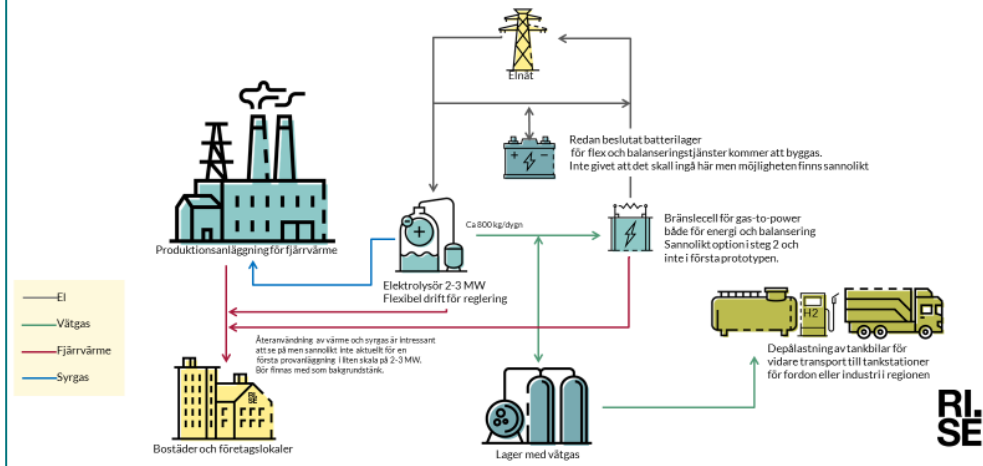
Elnät

Redan beslutat batterilager för flex och balanseringstjänster kommer att byggas. Inte givet att det skall ingå här men möjligheten finns sannolikt

Produktionsanläggning för fjärrvärme

Ca 800 kg/dygn

Bränslecell för gas-to-power både för energi och balansering Sannolikt option i steg 2 och inte i första prototypen.

Elektrolysör 2-3 MW Flexibel drift för reglering

El

Vätgas

Fjärrvärme

Syrgas

H2

Återanvändning av värme och syrgas är intressant att se på men sannolikt inte aktuellt för en första provanläggning i liten skala på 2-3 MW. Bör finnas med som bakgrundstänk.

Depålastning av tankbilar för vidare transport till tankstationer för fordon eller industri i regionen

Bostäder och företagslokaler

Lager med vätgas

RI. SE